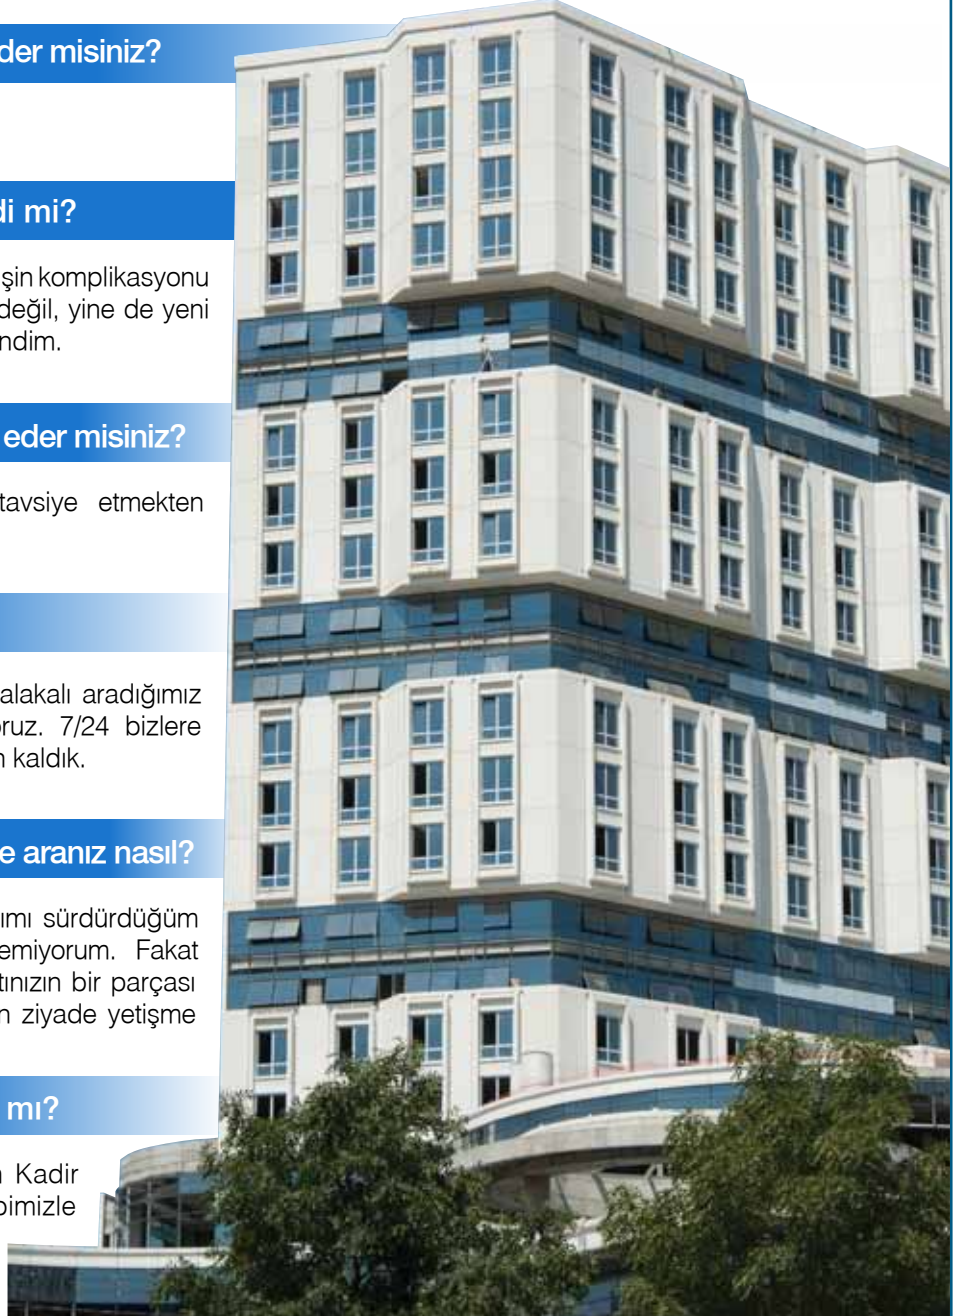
der misiniz?

di mi?

şin komplikasyonu değil, yine de yeni ndim.

eder misiniz?

tavsiye etmekten

alakalı aradığımız ruz. 7/24 bizlere n kaldık.

e aranız nasıl?

ımı sürdürdüğüm emiyorum. Fakat tınızın bir parçası n ziyade yetişme

mı?

n Kadir bimizle